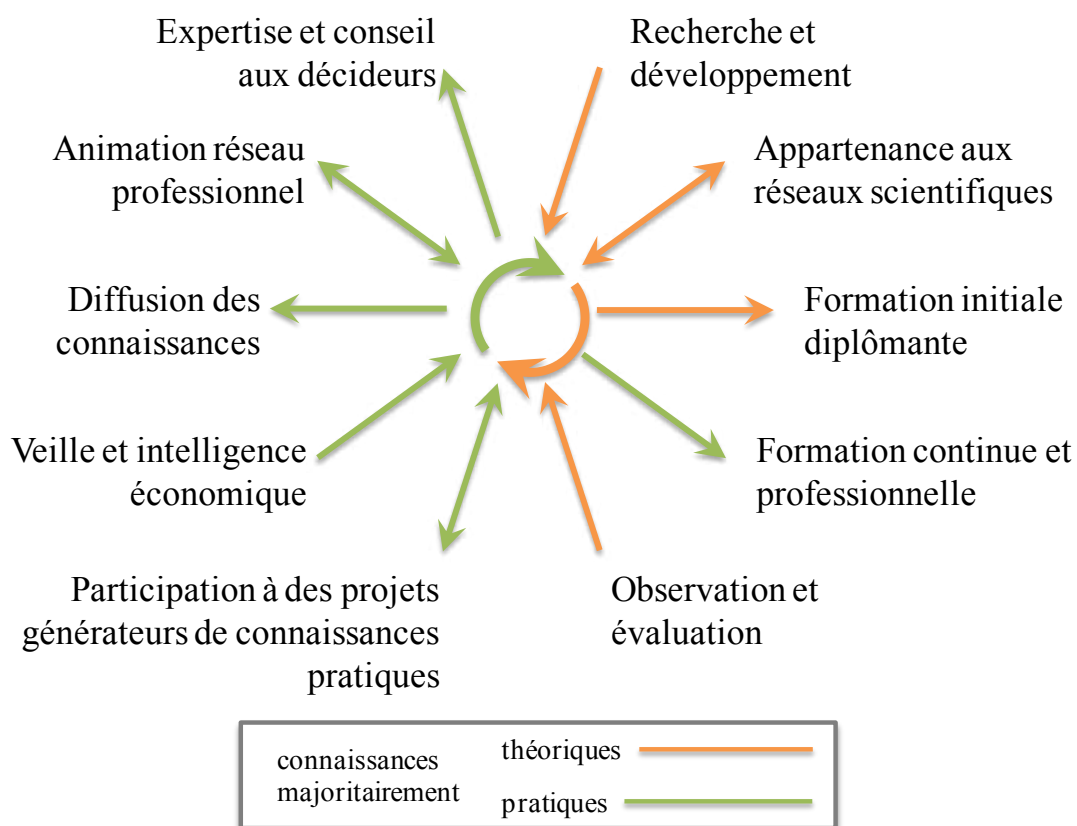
Expertise et conseil aux décideurs

Recherche et développement

Animation réseau professionnel

Appartenance aux réseaux scientifiques

Diffusion des connaissances

Formation initiale diplômante

Veille et intelligence économique

Formation continue et professionnelle

Participation à des projets générateurs de connaissances pratiques

Observation et évaluation

connaissances majoritairement

théoriques

pratiques